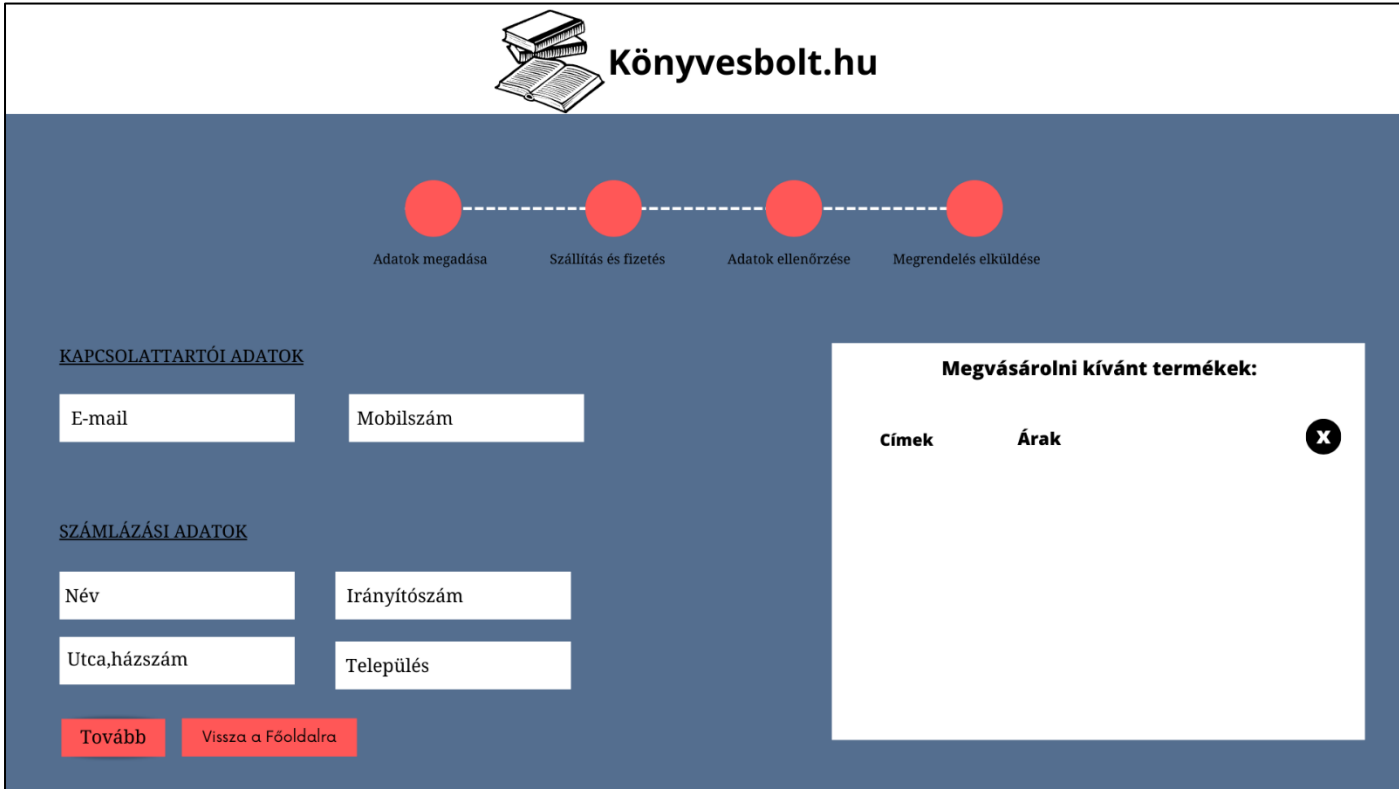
Könyvesbolt.hu

Adatok megadása
Szállítás és fizetés
Adatok ellenőrzése
Megrendelés elküldése

KAPCSOLATTARTÓI ADATOK

E-mail
Mobilszám

SZÁMLÁZÁSI ADATOK

Név
Irányítószám
Utca,házszám
Település

Tovább
Vissza a Főoldalra

Megvásárolni kívánt termékek:

Címek
Árak
x